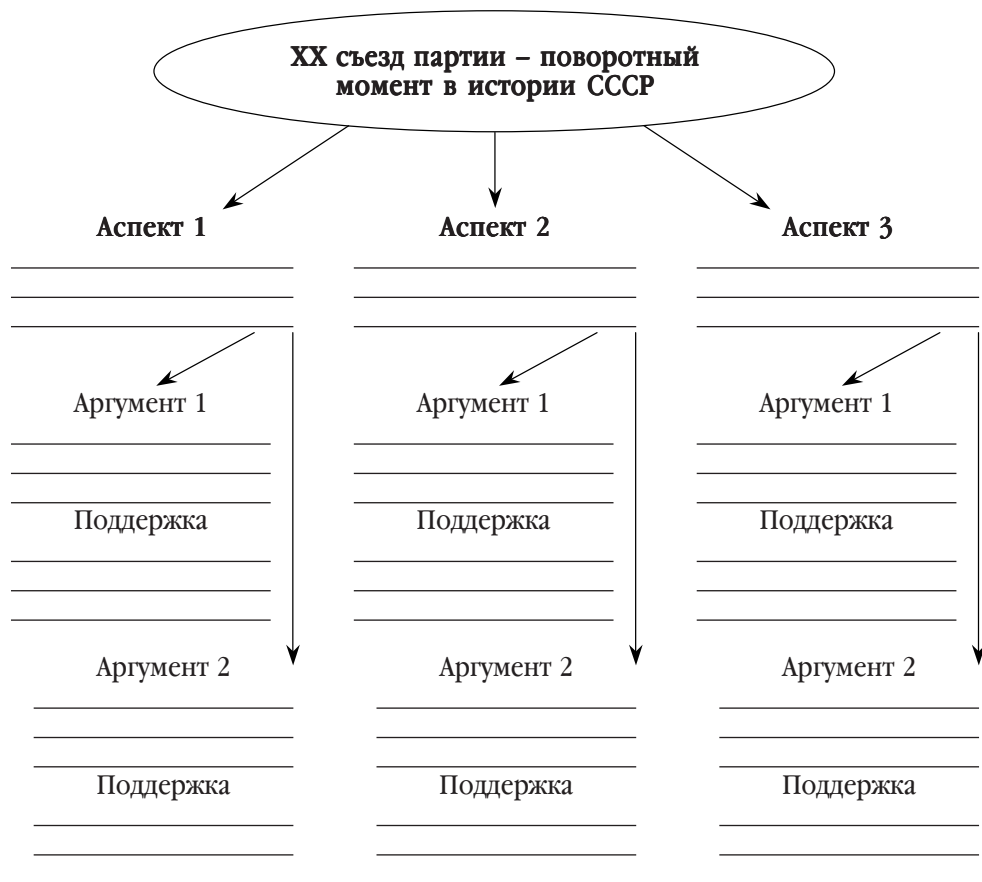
XX съезд партии – поворотный момент в истории СССР

Аспект 1

Аргумент 1

Поддержка

Аргумент 2

Поддержка

Аспект 2

Аргумент 1

Поддержка

Аргумент 2

Поддержка

Аспект 3

Аргумент 1

Поддержка

Аргумент 2

Поддержка